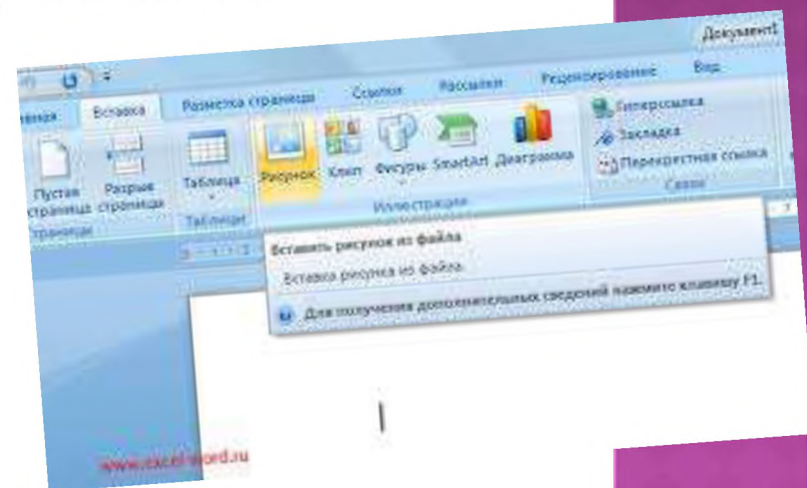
Документ1

Главная Вставка Разметка страницы Ссылки Рассылки Рецензирование Вид

Пустая страница Разрыв страницы
Страницы

Таблица
Таблицы

Рисунок Клип Фигуры SmartArt Диаграмма
Иллюстрации

Гиперссылка
Закладка
Перекрестная ссылка
Связи

Вставить рисунок из файла
Вставка рисунка из файла.
Для получения дополнительных сведений нажмите клавишу F1.

www.excel-word.ru